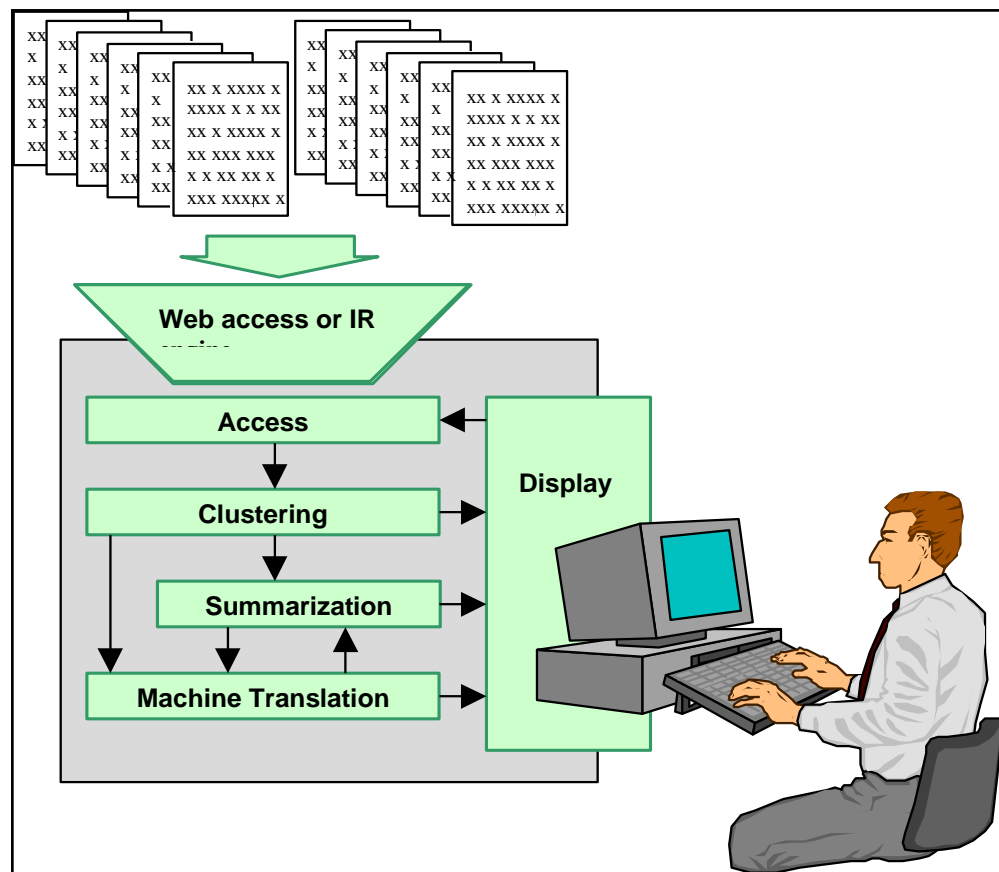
xx x xxxx x
xxxx x x xx
xx x xxxx x
xx xxx xxx
x x xx xx x
xxx xxxxx x

xx x xxxx x
xxxx x x xx
xx x xxxx x
xx xxx xxx
x x xx xx x
xxx xxxxx x

Web access or IR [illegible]

Access

Clustering

Summarization

Machine Translation

Display